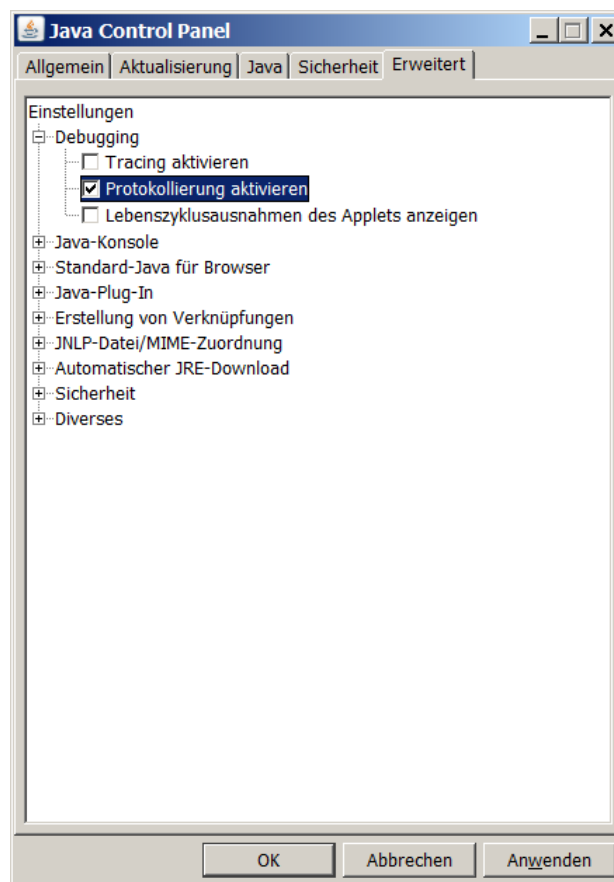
Java Control Panel

Allgemein | Aktualisierung | Java | Sicherheit | Erweitert

Einstellungen
Debugging
Tracing aktivieren
Protokollierung aktivieren
Lebenszyklusausnahmen des Applets anzeigen
Java-Konsole
Standard-Java für Browser
Java-Plug-In
Erstellung von Verknüpfungen
JNLP-Datei/MIME-Zuordnung
Automatischer JRE-Download
Sicherheit
Diverses

OK | Abbrechen | Anwenden